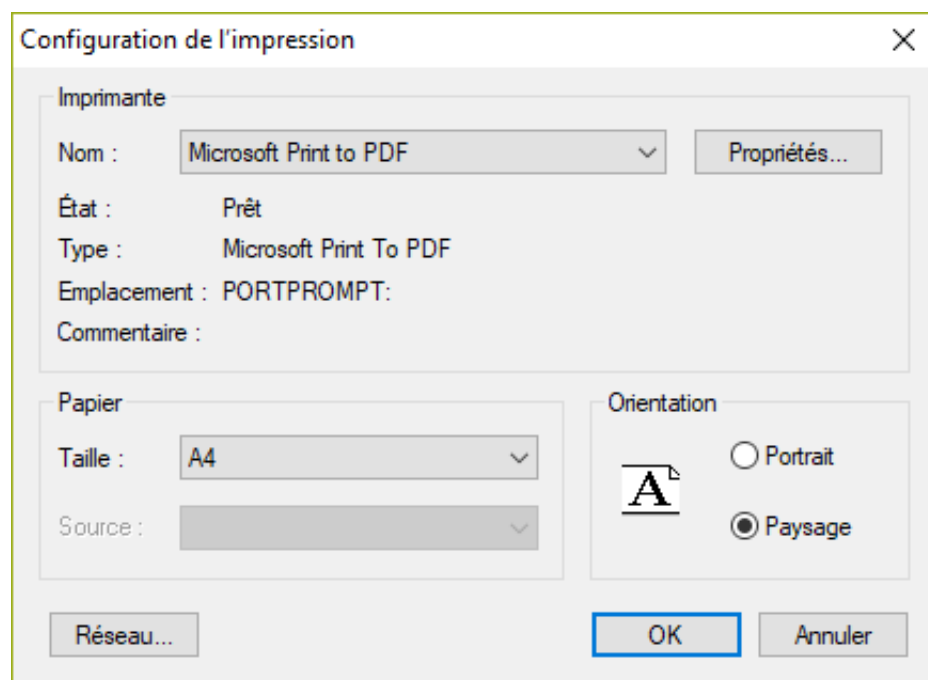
Configuration de l'impression

Imprimante

Nom : Microsoft Print to PDF

Propriétés...

État : Prêt

Type : Microsoft Print To PDF

Emplacement : PORTPROMPT:

Commentaire :

Papier

Taille : A4

Source :

Orientation

A

Portrait

Paysage

Réseau...

OK

Annuler